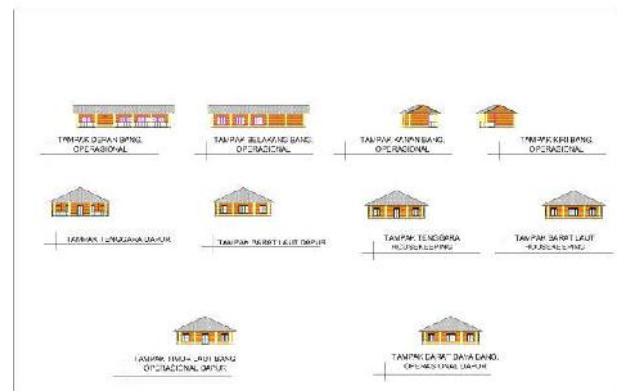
TAMPAK DEPAN BANG. OPERASIONAL

TAMPAK BELAKANG BANG. OPERASIONAL

TAMPAK KANAN BANG. OPERASIONAL

TAMPAK KIRI BANG. OPERASIONAL

TAMPAK TENGGARA DAPUR

TAMPAK BARAT LAUT DAPUR

TAMPAK TENGGARA HOUSEKEEPING

TAMPAK BARAT LAUT HOUSEKEEPING

TAMPAK TIMUR LAUT BANG. OPERASIONAL DAPUR

TAMPAK BARAT DAYA BANG. OPERASIONAL DAPUR